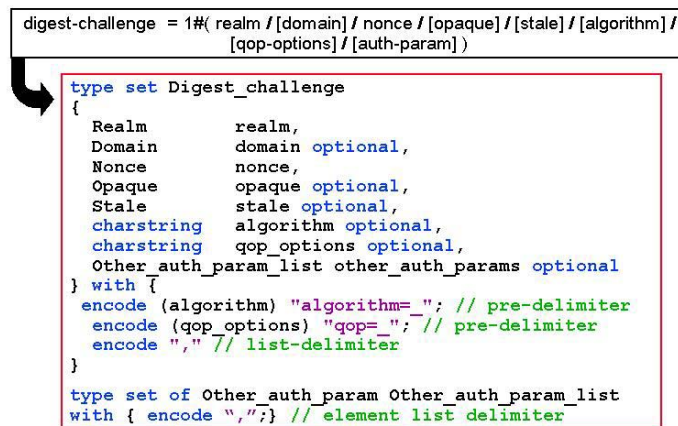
digest-challenge = 1#( realm / [domain] / nonce / [opaque] / [stale] / [algorithm] / [qop-options] / [auth-param] )

type set Digest_challenge
{
  Realm          realm,
  Domain         domain optional,
  Nonce          nonce,
  Opaque         opaque optional,
  Stale          stale optional,
  charstring     algorithm optional,
  charstring     qop_options optional,
  Other_auth_param_list other_auth_params optional
} with {
 encode (algorithm) "algorithm=_"; // pre-delimiter
  encode (qop_options) "qop=_"; // pre-delimiter
  encode "," // list-delimiter
}

type set of Other_auth_param Other_auth_param_list
with { encode ",";} // element list delimiter